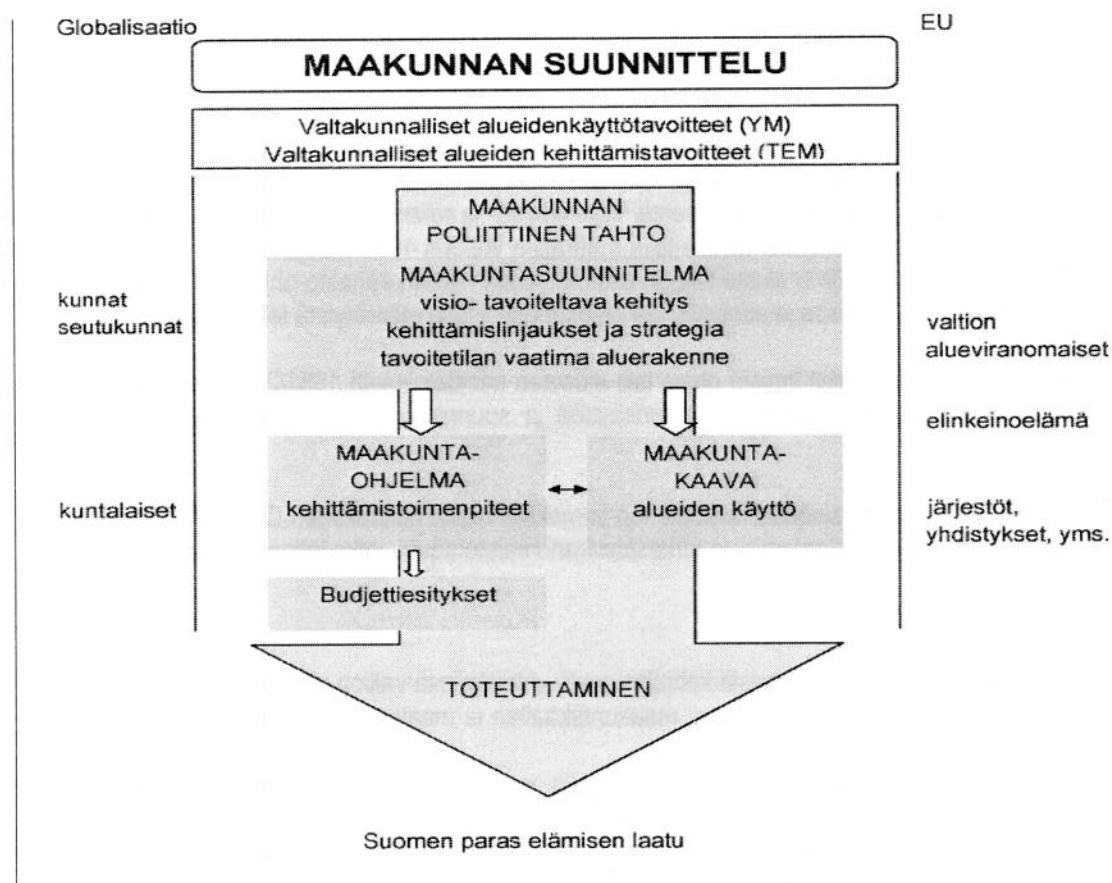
Globalisaatio

EU

MAAKUNNAN SUUNNITTELU

Valtakunnalliset alueidenkäyttötavoitteet (YM)
Valtakunnalliset alueiden kehittämistavoitteet (TEM)

MAAKUNNAN POLIITTINEN TAHTO

MAAKUNTASUUNNITELMA
visio- tavoiteltava kehitys
kehittämislinjaukset ja strategia
tavoitetilan vaatima aluerakenne

kunnat
seutukunnat

valtion
alueviranomaiset

elinkeinoelämä

MAAKUNTA-OHJELMA
kehittämistoimenpiteet

MAAKUNTA-KAAVA
alueiden käyttö

kuntalaiset

järjestöt,
yhdistykset, yms.

Budjettiesitykset

TOTEUTTAMINEN

Suomen paras elämisen laatu